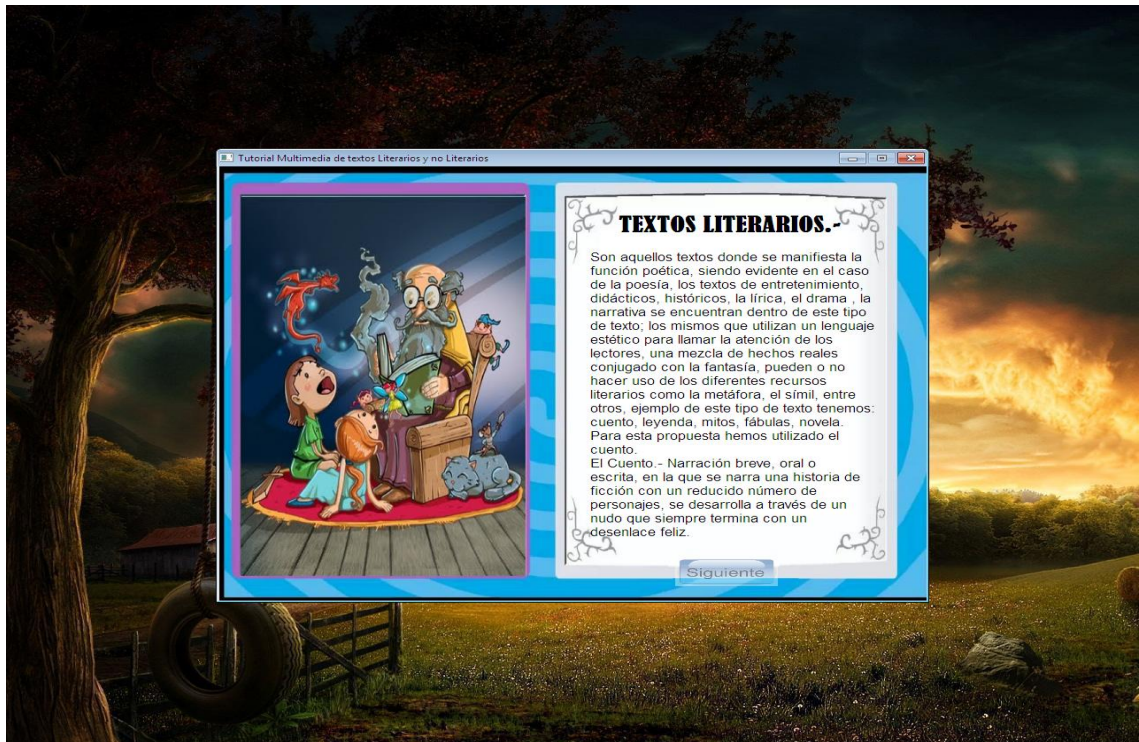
Tutorial Multimedia de textos Literarios y no Literarios

TEXTOS LITERARIOS.-

Son aquellos textos donde se manifiesta la función poética, siendo evidente en el caso de la poesía, los textos de entretenimiento, didácticos, históricos, la lírica, el drama , la narrativa se encuentran dentro de este tipo de texto; los mismos que utilizan un lenguaje estético para llamar la atención de los lectores, una mezcla de hechos reales conjugado con la fantasía, pueden o no hacer uso de los diferentes recursos literarios como la metáfora, el símil, entre otros, ejemplo de este tipo de texto tenemos: cuento, leyenda, mitos, fábulas, novela. Para esta propuesta hemos utilizado el cuento.
El Cuento.- Narración breve, oral o escrita, en la que se narra una historia de ficción con un reducido número de personajes, se desarrolla a través de un nudo que siempre termina con un desenlace feliz.

Siguiente